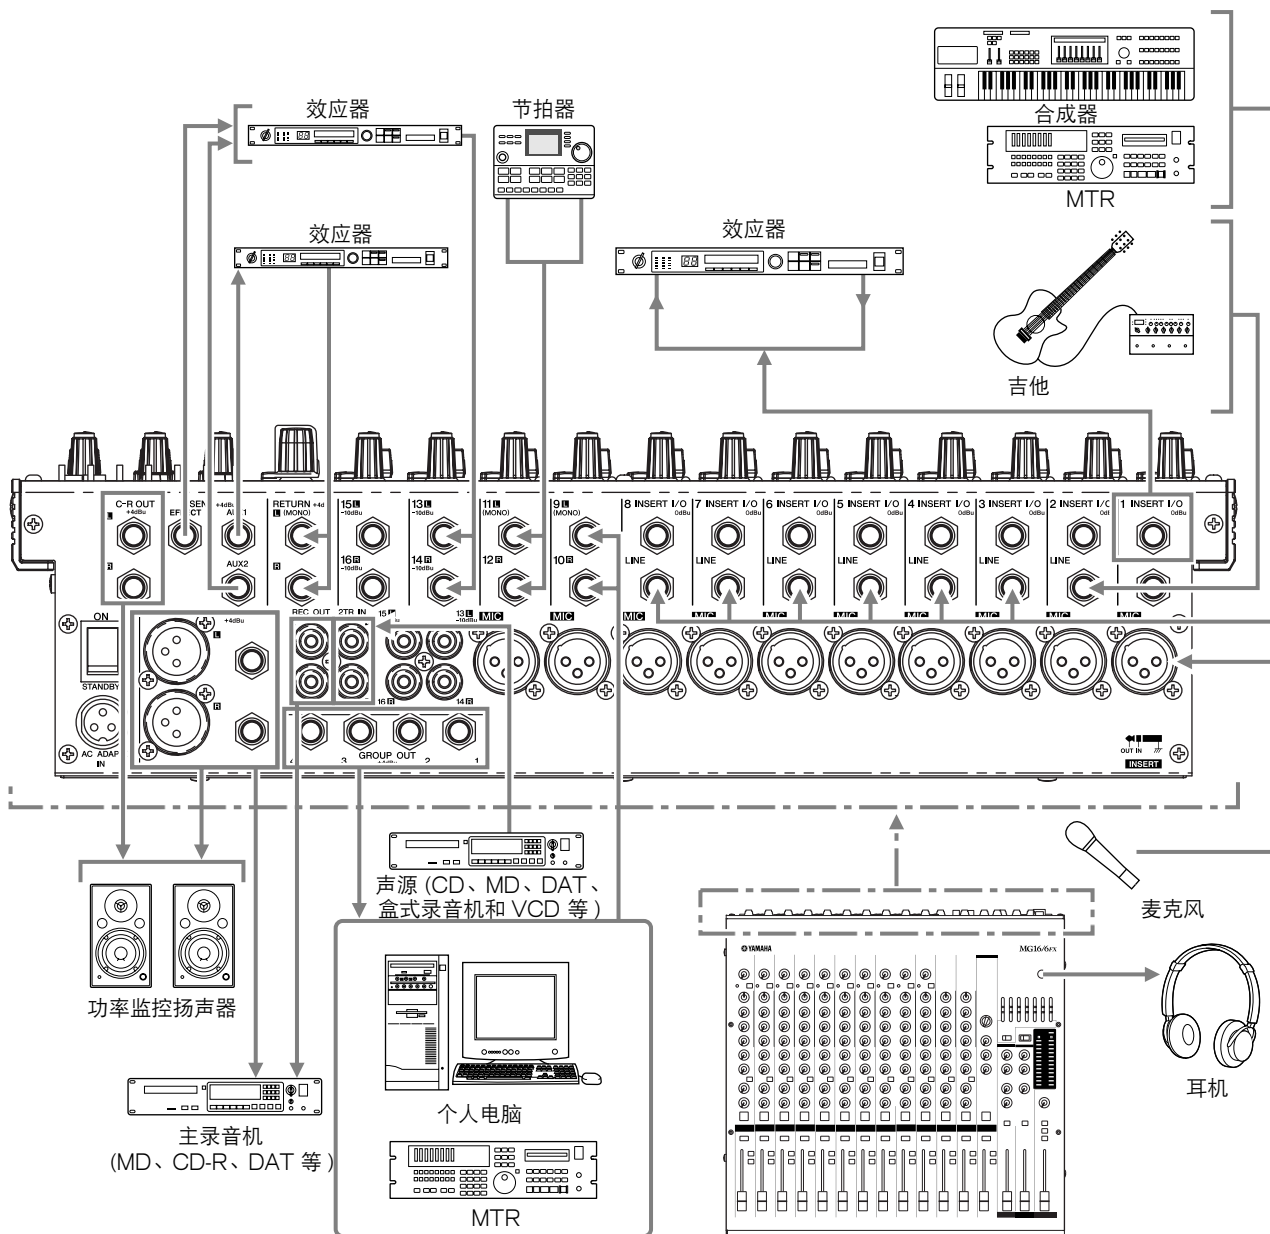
效应器

节拍器

合成器

MTR

效应器

效应器

吉他

C-R OUT +4dBu L R

SEND EFFECT

+4dBu AUX1

AUX2

RETURN +4d L (MONO) R

REC OUT

15 L -10dBu

16 R -10dBu

2TR IN

13 L -10dBu

14 R -10dBu

11 L (MONO)

12 R

9 L (MONO)

10 R

8 INSERT I/O 0dBu LINE

7 INSERT I/O 0dBu LINE

6 INSERT I/O 0dBu LINE

5 INSERT I/O 0dBu LINE

4 INSERT I/O 0dBu LINE

3 INSERT I/O 0dBu LINE

2 INSERT I/O 0dBu LINE

1 INSERT I/O 0dBu

MIC

ON

STANDBY

AC ADAPTOR IN

+4dBu L R

15 L 16 R 13 L 14 R

GROUP OUT

4 3 2 1

OUT IN

INSERT

声源 (CD、MD、DAT、盒式录音机和 VCD 等 )

麦克风

功率监控扬声器

YAMAHA

MG16/6FX

个人电脑

耳机

主录音机 (MD、CD-R、DAT 等 )

MTR